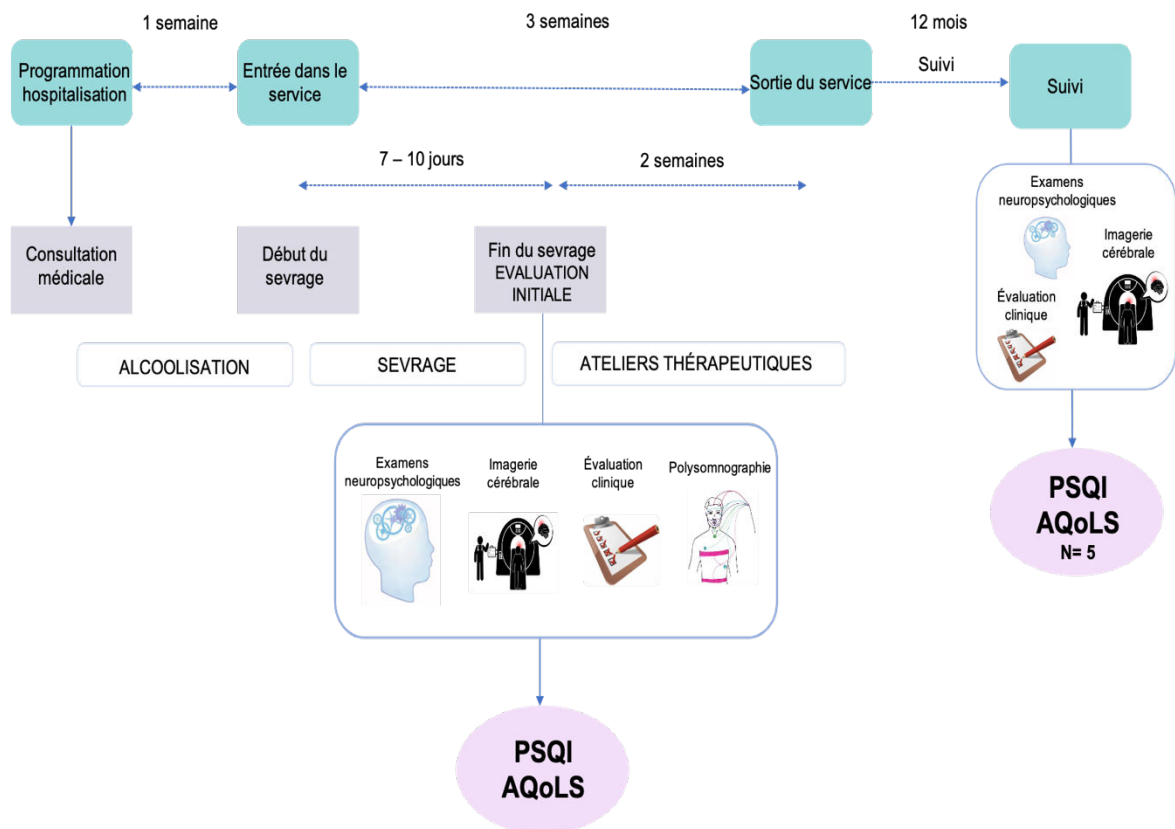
1 semaine

3 semaines

12 mois

Programmation hospitalisation

Entrée dans le service

Sortie du service

Suivi

Suivi

7 – 10 jours

2 semaines

Consultation médicale

Début du sevrage

Fin du sevrage EVALUATION INITIALE

ALCOOLISATION

SEVRAGE

ATELIERS THÉRAPEUTIQUES

Examens neuropsychologiques

Imagerie cérébrale

Évaluation clinique

Polysomnographie

PSQI
AQoLS

Examens neuropsychologiques

Imagerie cérébrale

Évaluation clinique

PSQI
AQoLS
N= 5